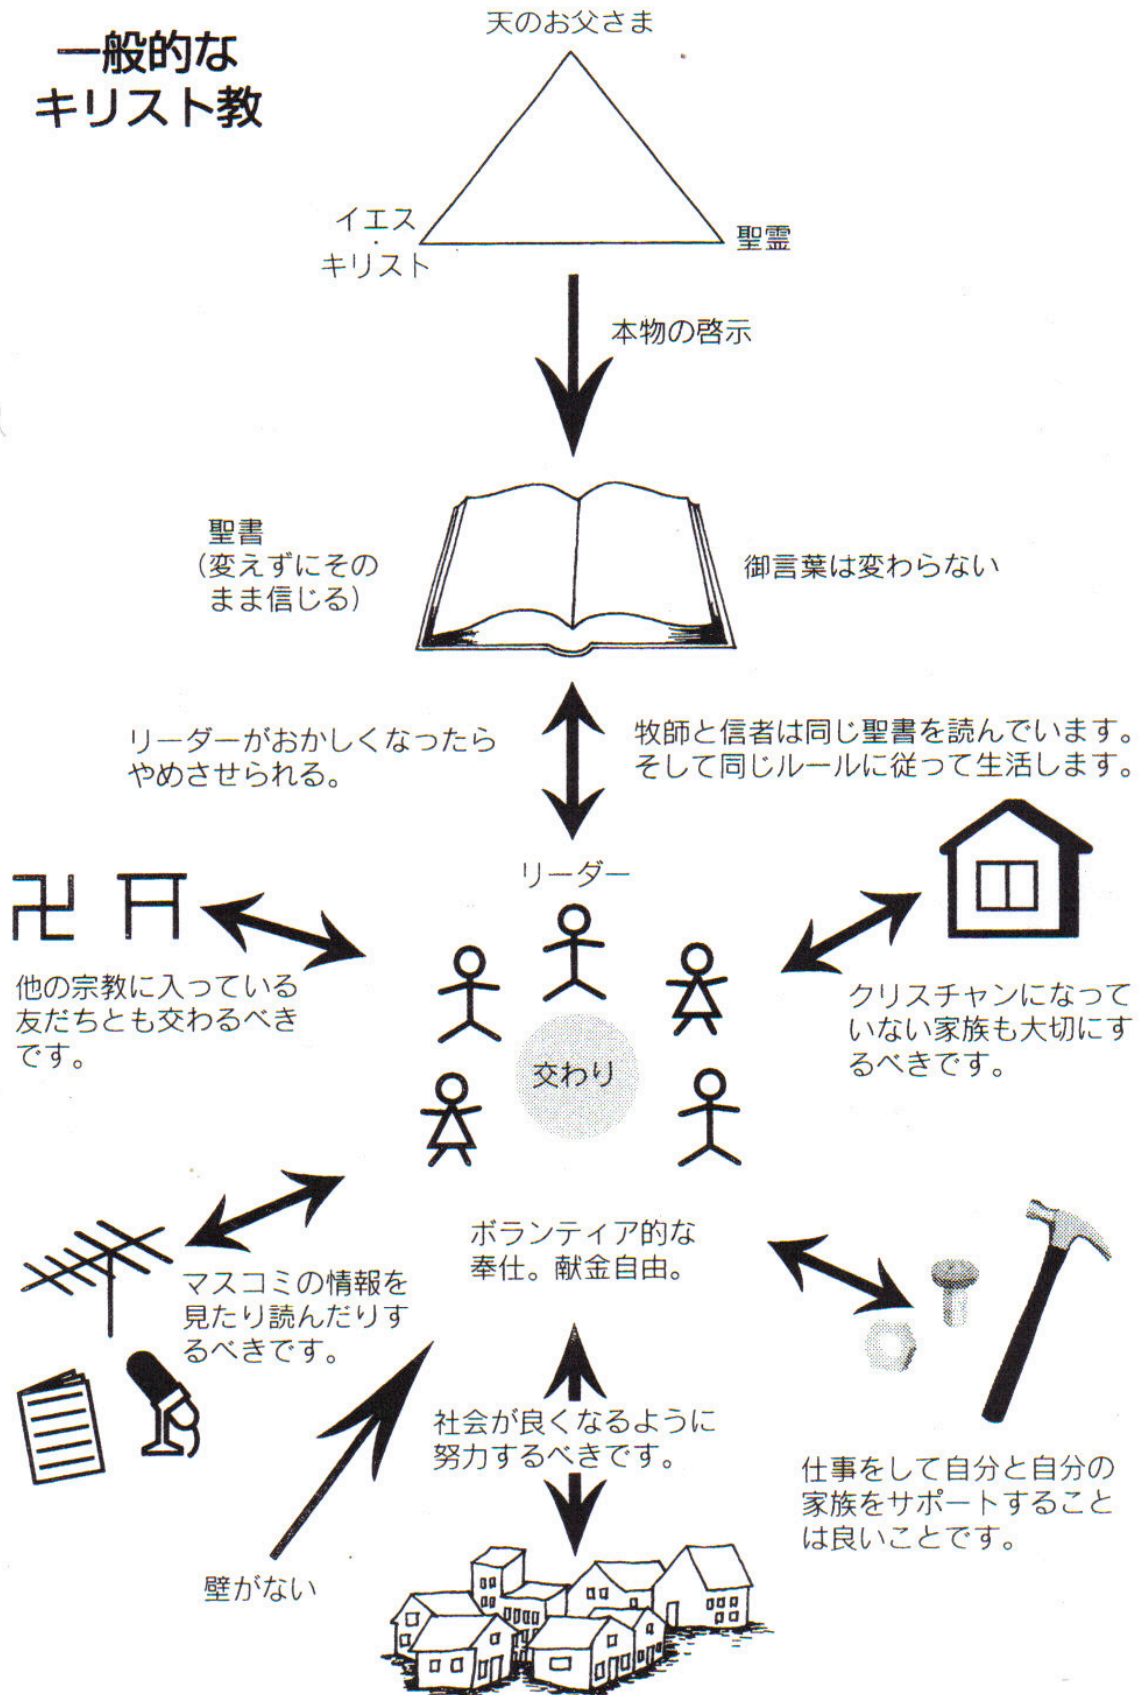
一般的な
キリスト教

天のお父さま

イエス
・
キリスト

聖霊

本物の啓示

聖書
(変えずにその
まま信じる)

御言葉は変わらない

リーダーがおかしくなったら
やめさせられる。

牧師と信者は同じ聖書を読んでいます。
そして同じルールに従って生活します。

卍 ⛩

リーダー

他の宗教に入っている
友だちとも交わるべき
です。

クリスチャンになって
いない家族も大切にす
るべきです。

交わり

ボランティア的な
奉仕。献金自由。

マスコミの情報を
見たり読んだりす
るべきです。

社会が良くなるように
努力するべきです。

仕事をして自分と自分の
家族をサポートすること
は良いことです。

壁がない